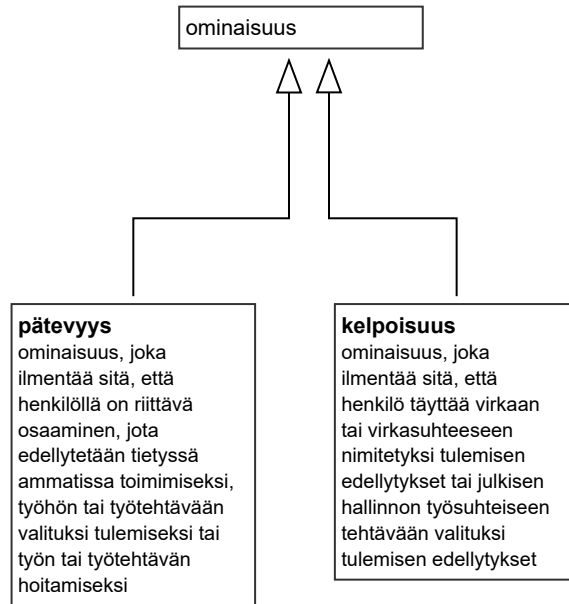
ominaisuus

**pätevyys**
ominaisuus, joka ilmentää sitä, että henkilöllä on riittävä osaaminen, jota edellytetään tietyssä ammatissa toimimiseksi, työhön tai työtehtävään valituksi tulemiseksi tai työn tai työtehtävän hoitamiseksi

**kelpoisuus**
ominaisuus, joka ilmentää sitä, että henkilö täyttää virkaan tai virkasuhteeseen nimitetyksi tulemisen edellytykset tai julkisen hallinnon työsuhteiseen tehtävään valituksi tulemisen edellytykset